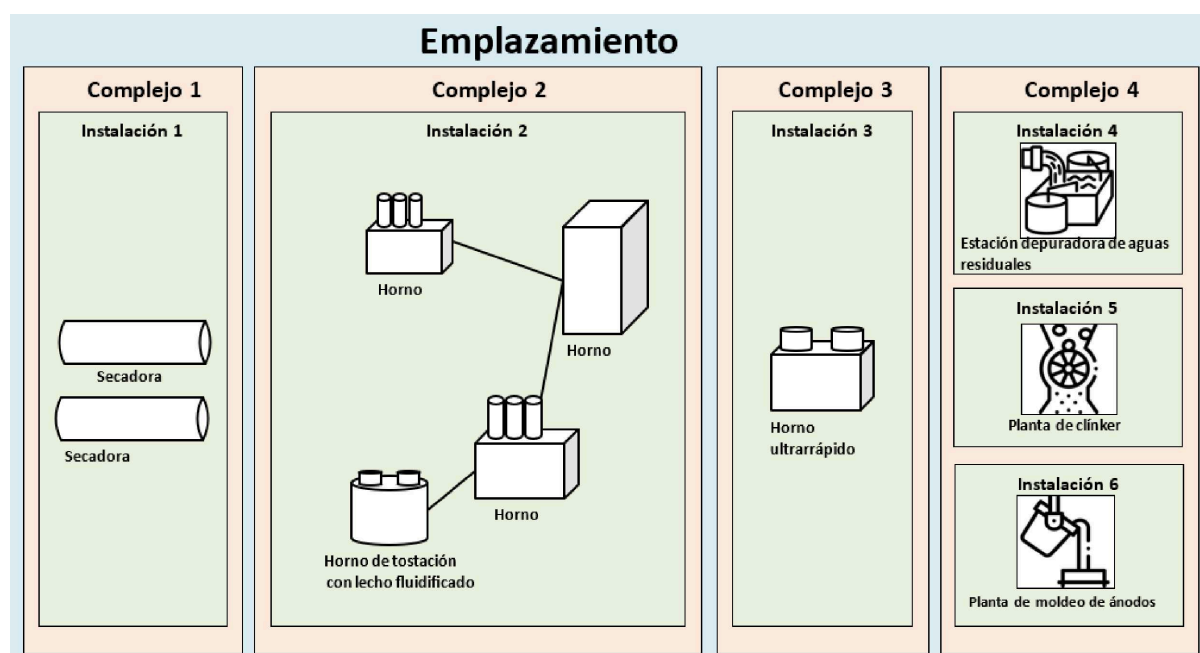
Emplazamiento

Complejo 1

Instalación 1

Secadora

Secadora

Complejo 2

Instalación 2

Horno

Horno

Horno

Horno de tostación con lecho fluidificado

Complejo 3

Instalación 3

Horno ultrarrápido

Complejo 4

Instalación 4

Estación depuradora de aguas residuales

Instalación 5

Planta de clínker

Instalación 6

Planta de moldeo de ánodos